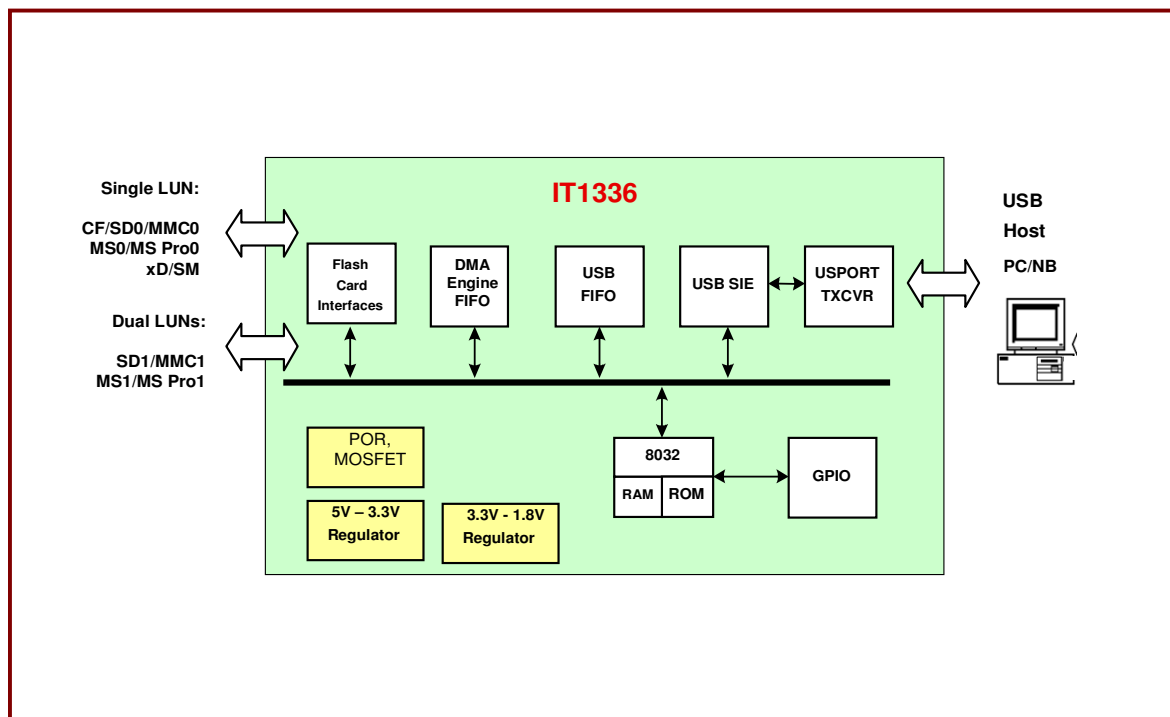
Single LUN:

CF/SD0/MMC0
MS0/MS Pro0
xD/SM

Dual LUNs:

SD1/MMC1
MS1/MS Pro1

IT1336

Flash Card Interfaces

DMA Engine FIFO

USB FIFO

USB SIE

USPORT TXCVR

USB
Host
PC/NB

POR, MOSFET

5V – 3.3V Regulator

3.3V - 1.8V Regulator

8032

RAM

ROM

GPIO